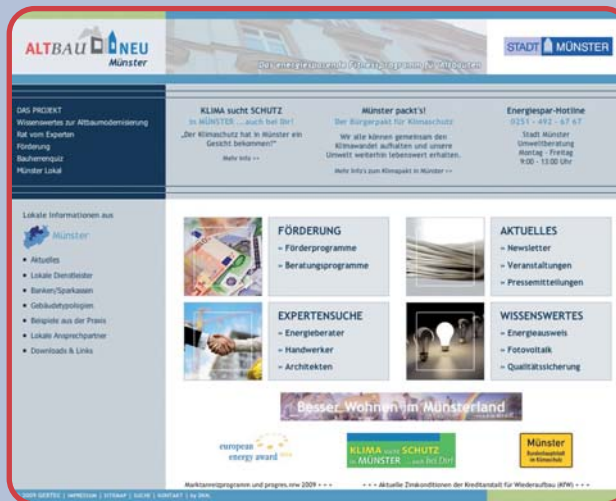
ALTBAU NEU
Münster

STADT MÜNSTER

Das energiesparende Förderprogramm für Altbauten

DAS PROJEKT
Wissenswertes zur Altbaumodernisierung
Rat vom Experten
Förderung
Bauherrenquiz
Münster Lokal

KLIMA sucht SCHUTZ
in MÜNSTER ...auch bei Dir!
„Der Klimaschutz hat in Münster ein Gesicht bekommen!"
Mehr Info >>

Münster packt's!
Der Bürgerpakt für Klimaschutz
Wir alle können gemeinsam den Klimawandel aufhalten und unsere Umwelt weiterhin lebenswert erhalten.
Mehr Info's zum Klimapakt in Münster >>

Energiespar-Hotline
0251 - 492 - 67 67
Stadt Münster
Umweltberatung
Montag - Freitag
9:00 - 13:00 Uhr

Lokale Informationen aus
Münster
Aktuelles
Lokale Dienstleister
Banken/Sparkassen
Gebäudetypologien
Beispiele aus der Praxis
Lokale Ansprechpartner
Downloads & Links

FÖRDERUNG
» Förderprogramme
» Beratungsprogramme

AKTUELLES
» Newsletter
» Veranstaltungen
» Pressemitteilungen

EXPERTENSUCHE
» Energieberater
» Handwerker
» Architekten

WISSENSWERTES
» Energieausweis
» Fotovoltaik
» Qualitätssicherung

Besser Wohnen im Münsterland

european energy award

KLIMA sucht SCHUTZ in MÜNSTER ...auch bei Dir!

Münster Bundeshauptstadt im Klimaschutz

Marktanreizprogramm und progres.nrw 2009 + + +
+ + + Aktuelle Zinskonditionen der Kreditanstalt für Wiederaufbau (KfW) + + +

© 2009 GERTEC | IMPRESSUM | SITEMAP | SUCHE | KONTAKT | by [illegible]